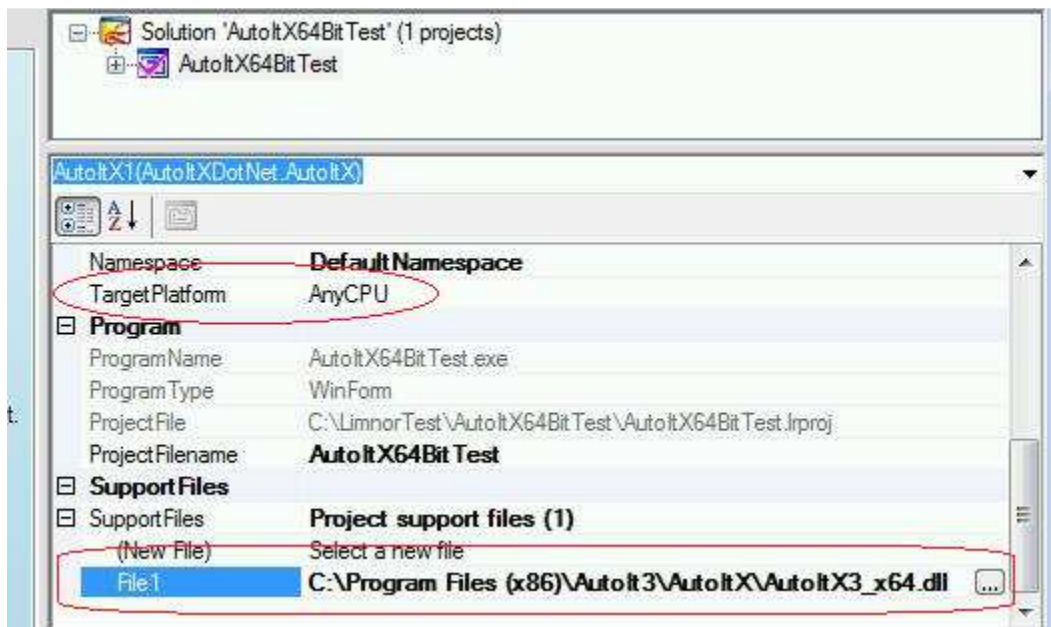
Solution 'AutoItX64BitTest' (1 projects)
AutoItX64BitTest

AutoItX1(AutoItXDotNet.AutoItX)

| | |
|---|---|
| Namespace | Default Namespace |
| TargetPlatform | AnyCPU |
| ⊟ Program | |
| ProgramName | AutoItX64BitTest.exe |
| ProgramType | WinForm |
| ProjectFile | C:\LimnorTest\AutoItX64BitTest\AutoItX64BitTest.lrproj |
| ProjectFilename | AutoItX64BitTest |
| ⊟ SupportFiles | |
| ⊟ SupportFiles | Project support files (1) |
| (New File) | Select a new file |
| File1 | C:\Program Files (x86)\AutoIt3\AutoItX\AutoItX3_x64.dll ... |

t.